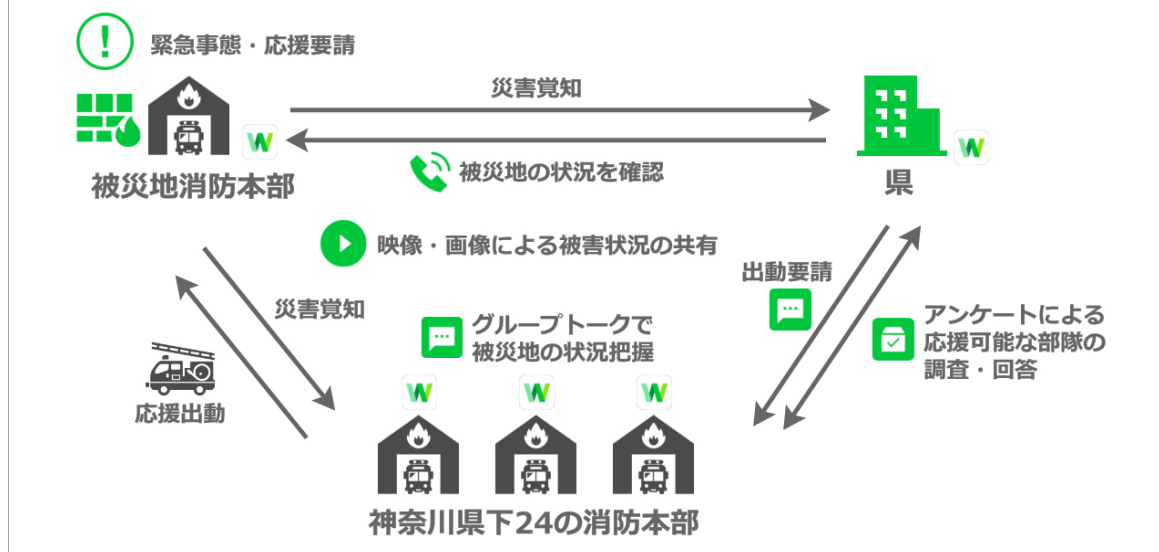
緊急事態・応援要請

被災地消防本部

災害覚知

被災地の状況を確認

県

映像・画像による被害状況の共有

災害覚知

応援出動

グループトークで
被災地の状況把握

出動要請

アンケートによる
応援可能な部隊の
調査・回答

神奈川県下24の消防本部